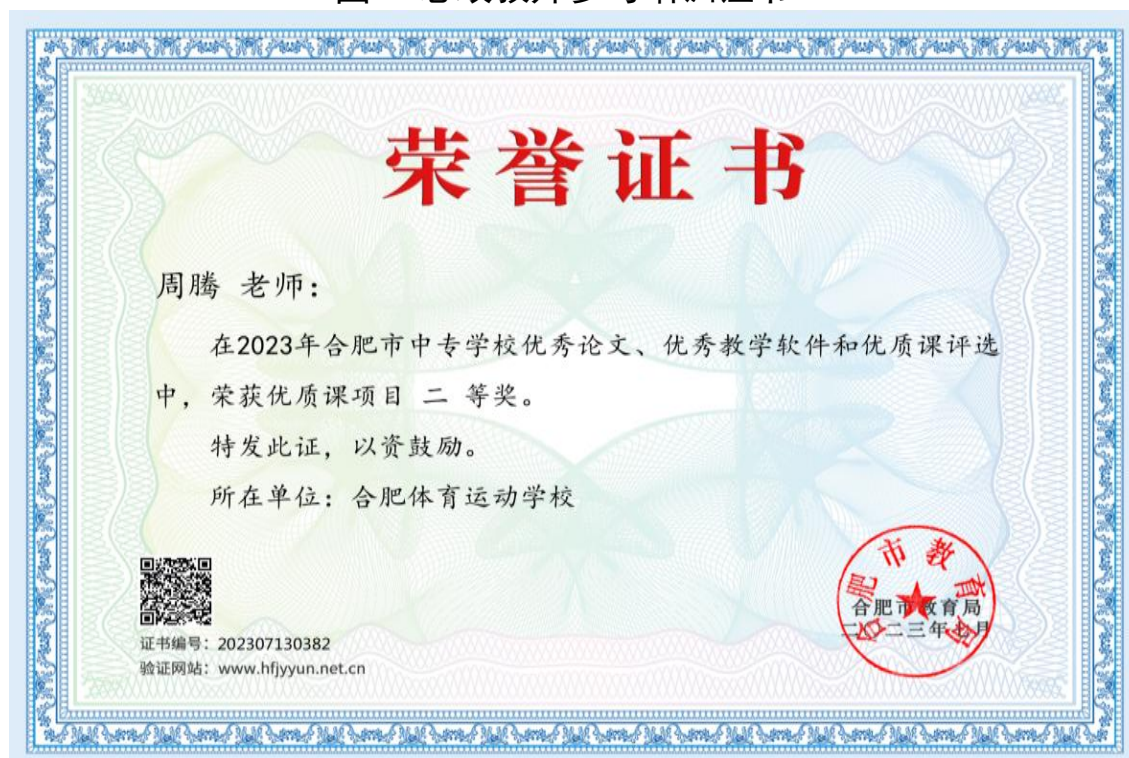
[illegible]

荣誉证书

周腾 老师：

在2023年合肥市中专学校优秀论文、优秀教学软件和优质课评选中，荣获优质课项目 二 等奖。

特发此证，以资鼓励。

所在单位：合肥体育运动学校

证书编号：202307130382
验证网站：www.hfjyyun.net.cn

合肥市教育局
合肥市教育局
二〇二三年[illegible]月